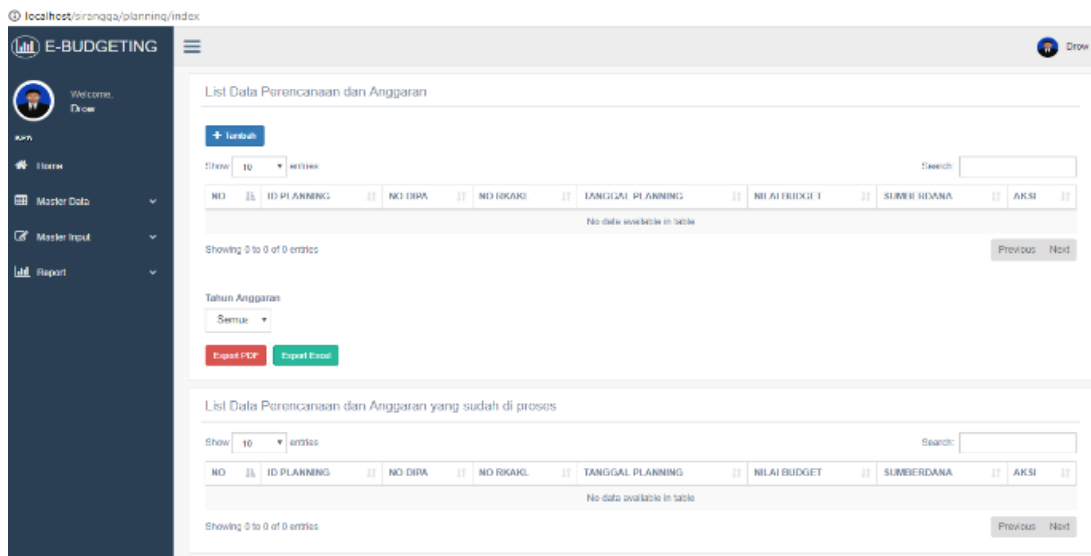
localhost/sirangga/planning/index

E-BUDGETING

Drow

Welcome,
Drow

Home

Master Data

Master Input

Report

List Data Perencanaan dan Anggaran

+ Tambah

Show 10 entries

Search:

| NO | ID PLANNING | NO DIPA | NO RKAKL | TANGGAL PLANNING | NILAI BUDGET | SUMBERDANA | AKSI |
|---|---|---|---|---|---|---|---|
| No data available in table | | | | | | | |

Showing 0 to 0 of 0 entries

Previous Next

Tahun Anggaran

Semua

Export PDF Export Excel

List Data Perencanaan dan Anggaran yang sudah di proses

Show 10 entries

Search:

| NO | ID PLANNING | NO DIPA | NO RKAKL | TANGGAL PLANNING | NILAI BUDGET | SUMBERDANA | AKSI |
|---|---|---|---|---|---|---|---|
| No data available in table | | | | | | | |

Showing 0 to 0 of 0 entries

Previous Next